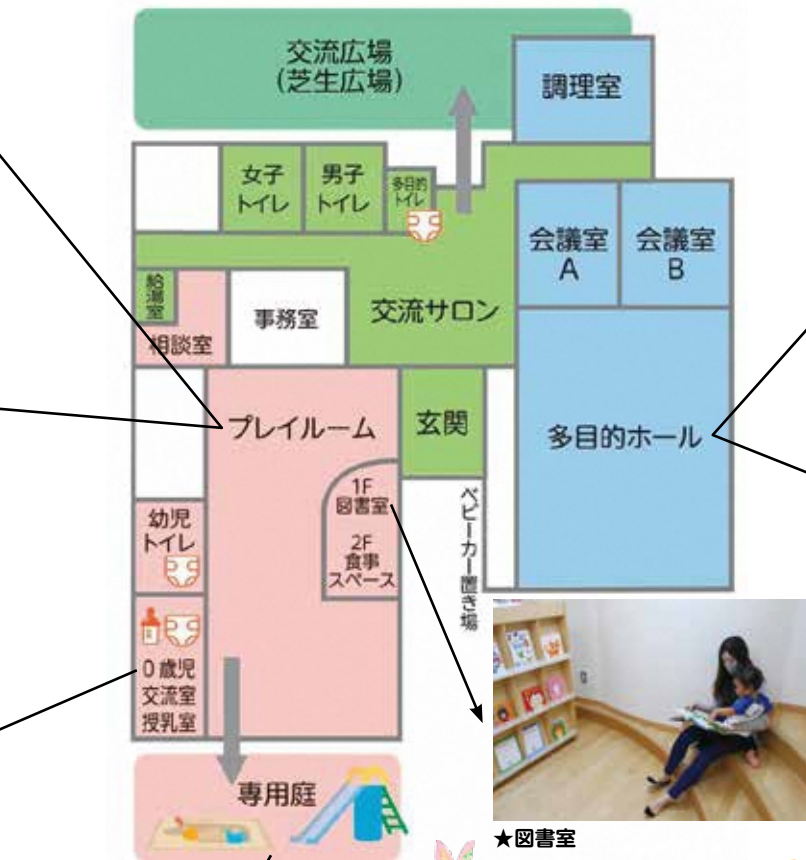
交流広場
(芝生広場)

調理室

女子
トイレ

男子
トイレ

多目的
トイレ

会議室
A

会議室
B

給湯室

相談室

事務室

交流サロン

プレイルーム

玄関

多目的ホール

1F
図書室

2F
食事
スペース

ベビーカー置き場

幼児
トイレ

0歳児
交流室
授乳室

専用庭

★図書室